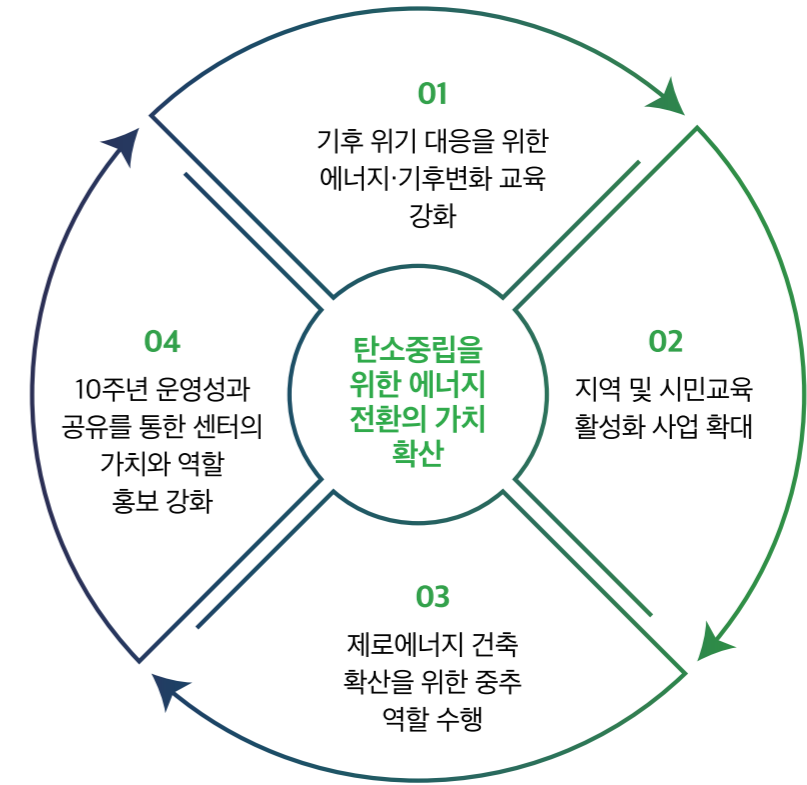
01
기후 위기 대응을 위한 에너지·기후변화 교육 강화

02
지역 및 시민교육 활성화 사업 확대

03
제로에너지 건축 확산을 위한 중추 역할 수행

04
10주년 운영성과 공유를 통한 센터의 가치와 역할 홍보 강화

탄소중립을 위한 에너지 전환의 가치 확산